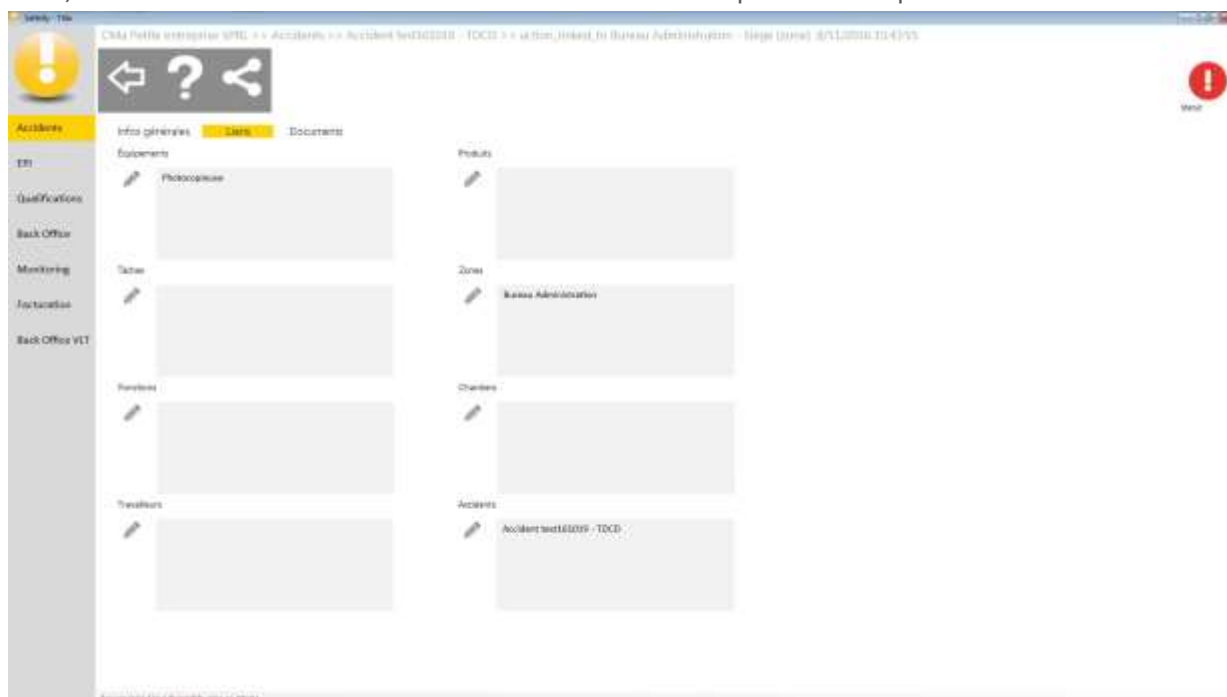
Safety - Title

CMa Petite entreprise SPRL >> Accidents >> Accident test161019 - TDCD >> action_linked_to Bureau Administration - Siège (zone) 3/11/2016 15:43:55

Menu

Accidents
EPI
Qualifications
Back Office
Monitoring
Facturation
Back Office VLT

Infos générales Liens Documents

Equipements
Photocopieuse

Produits

Taches

Zones
Bureau Administration

Fonctions

Chantiers

Travailleurs

Accidents
Accident test161019 - TDCD

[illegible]